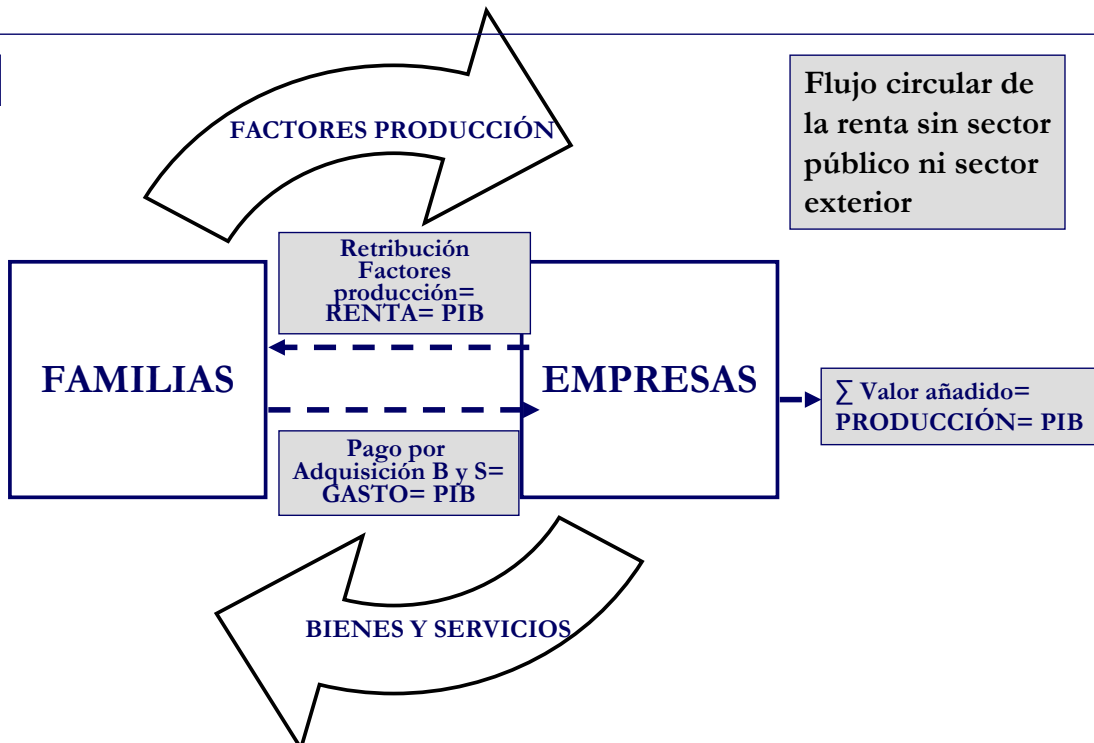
FACTORES PRODUCCIÓN

Flujo circular de la renta sin sector público ni sector exterior

Retribución Factores producción= RENTA= PIB

FAMILIAS

EMPRESAS

$\sum$ Valor añadido= PRODUCCIÓN= PIB

Pago por Adquisición B y S= GASTO= PIB

BIENES Y SERVICIOS